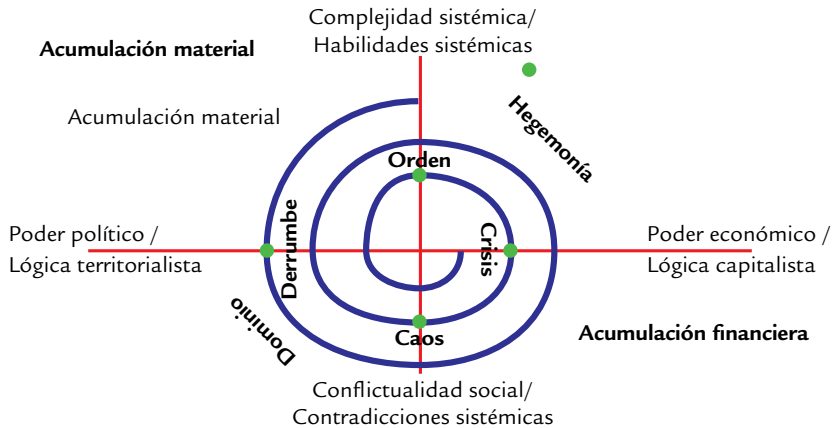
Complejidad sistémica/
Habilidades sistémicas

Acumulación material

Hegemonía

Acumulación material

Orden

Derrumbe

Crisis

Poder político /
Lógica territorialista

Poder económico /
Lógica capitalista

Dominio

Caos

Acumulación financiera

Conflictualidad social/
Contradicciones sistémicas